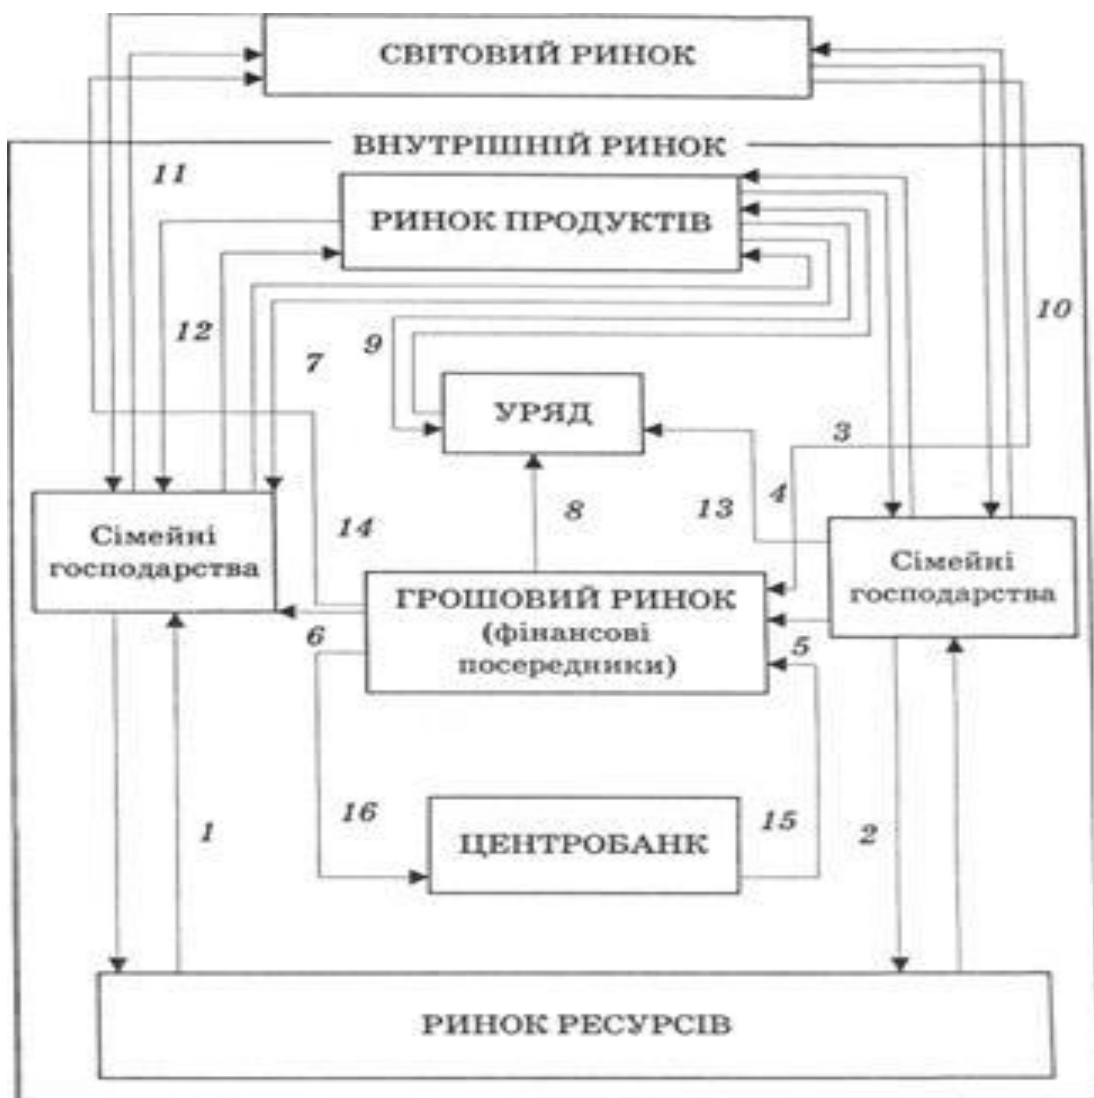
СВІТОВИЙ РИНОК

ВНУТРІШНІЙ РИНОК

11

РИНОК ПРОДУКТІВ

10

12

7

9

УРЯД

3

4

13

8

14

Сімейні господарства

Сімейні господарства

ГРОШОВИЙ РИНОК (фінансові посередники)

6

5

16

ЦЕНТРОБАНК

15

1

2

РИНОК РЕСУРСІВ